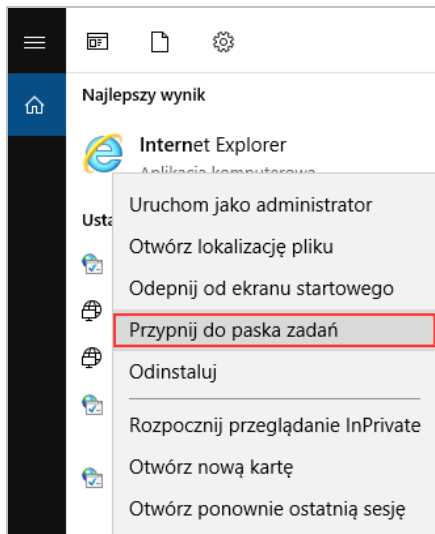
Najlepszy wynik

Internet Explorer
Aplikacja komputerowa

Usta

Uruchom jako administrator
Otwórz lokalizację pliku
Odepnij od ekranu startowego
Przypnij do paska zadań
Odinstaluj
Rozpocznij przeglądanie InPrivate
Otwórz nową kartę
Otwórz ponownie ostatnią sesję